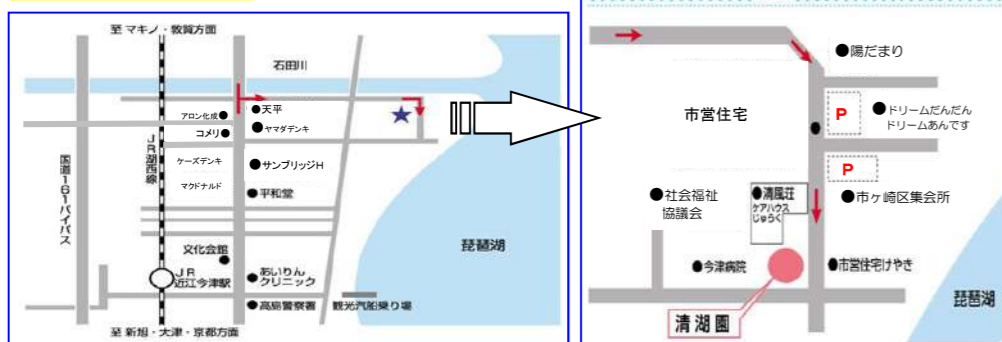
至 マキノ・敦賀方面

石田川

アロン化成

天平

コメリ

ヤマダデンキ

ケーズデンキ

サンブリッジH

マクドナルド

平和堂

JR湖西線

国道161バイパス

文化会館

JR近江今津駅

あいりんクリニック

高島警察署

観光汽船乗り場

琵琶湖

至 新旭・大津・京都方面

陽だまり

市営住宅

P

ドリームだんだん
ドリームあんです

P

社会福祉協議会

清風荘

ケアハウスじゅらく

市ヶ崎区集会所

今津病院

市営住宅けやき

琵琶湖

清湖園